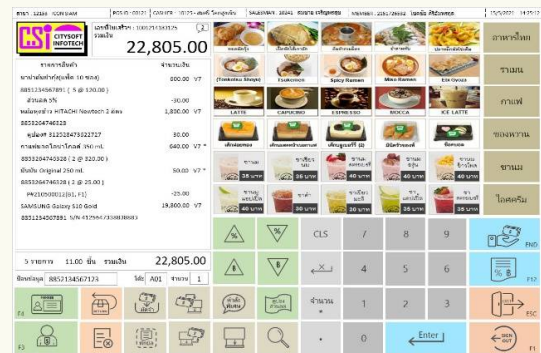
สาขา : 12333 - CONTAM | POS ID : 00121 | CASHIER : 10121 - สมศรี โดนสุดเติม | SALESMAN : 10241 - สมชาย เกศิดูลสม | สมาชิก : 2501726632 - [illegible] | 15/5/2021 14:25:12

CSI CITYSOFT INFOTECH

เลขที่ใบเสร็จ : 100121161125 2
รวมเงิน
22,805.00

| รายการสินค้า | จำนวนเงิน |
|---|---|
| ผ้าอ้อมสำเร็จรูป(ห่อ 10 ซอง) | 600.00 V7 |
| 8851234567891 ( 5 @ 120.00 ) | |
| ส่วนลด 5% | -30.00 |
| พัดลมอุตสาห HITACHI Newtech 1 ตัน | 1,830.00 V7 |
| 8858204746528 | |
| คุณิสงค์ 812528473022727 | 30.00 |
| กาแฟรถออโตเมติกไอศ 350 ml. | 640.00 V7 * |
| 8853204746528 ( 2 @ 320.00 ) | |
| มันปิน Original 250 ml. | 50.00 V7 * |
| 8853364746528 ( 2 @ 25.00 ) | |
| PR2105001(2B1,F1) | -25.00 |
| SAMSUNG Galaxy S10 Gold | 19,800.00 V7 |
| 8851234587891 S/N 4125667338838883 | |

5 รายการ 11.00 ชิ้น รวมเงิน 22,805.00

รหัสข้อมูล 8852134567124 โต๊ะ A01 จำนวน 1

F4 F5 F6 F7 F8 F9 F10 F11

(Tonkotsu Shoyu) Tsukemen Spicy Ramen Miso Ramen Ebi Gyoza

LATTE CAPUCINO ESPRESSO MOCCA ICE LATTE

35 บาท 35 บาท 40 บาท 40 บาท 40 บาท

35 บาท 35 บาท 40 บาท 40 บาท 40 บาท

อาหารไทย
ราเมน
กาแฟ
ของหวาน
ขนม
ไอศครีม

% % CLS / 8 9
F12
4 5 6
+ 1 2 3
จำนวน *
F1 FND
Enter 0 ESC